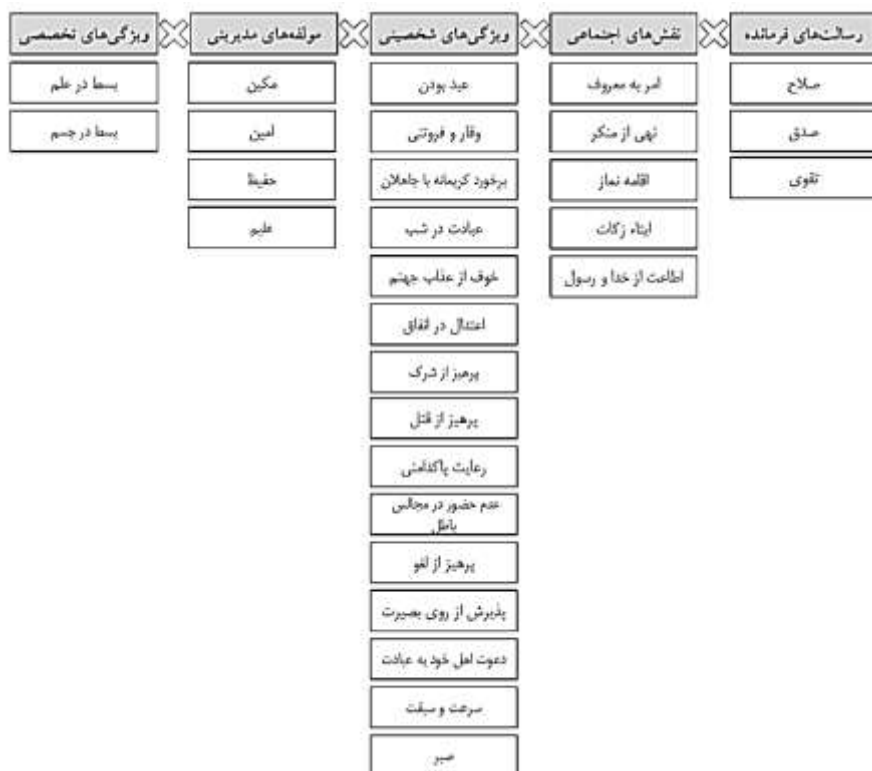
رسالت‌های فرمانده

صلاح

صدق

تقوی

نقش‌های اجتماعی

امر به معروف

نهی از منکر

اقامه نماز

ایتاء زکات

اطاعت از خدا و رسول

ویژگی‌های شخصیتی

عبد بودن

وقار و فروتنی

برخورد کریمانه با جاهلان

عبادت در شب

خوف از عذاب جهنم

اعتدال در انفاق

پرهیز از شرک

پرهیز از قتل

رعایت پاکدامنی

عدم حضور در مجالس باطل

پرهیز از لغو

پذیرش از روی بصیرت

دعوت اهل خود به عبادت

سرعت و سبقت

صبر

مولفه‌های مدیریتی

مکین

امین

حفیظ

علیم

ویژگی‌های تخصصی

بسط در علم

بسط در جسم